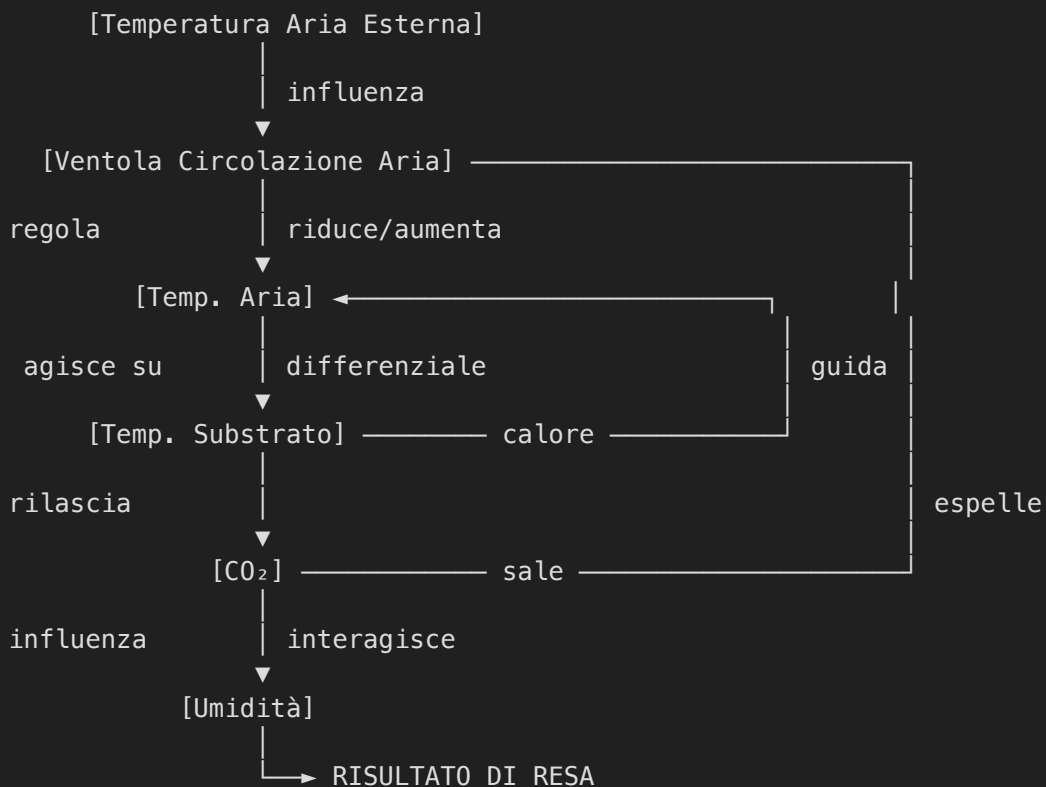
[Temperatura Aria Esterna]

influenza

[Ventola Circolazione Aria]

regola

riduce/aumenta

[Temp. Aria]

agisce su

differenziale

guida

[Temp. Substrato] calore

rilascia

espelle

[$CO_2$] sale

influenza

interagisce

[Umidità]

RISULTATO DI RESA